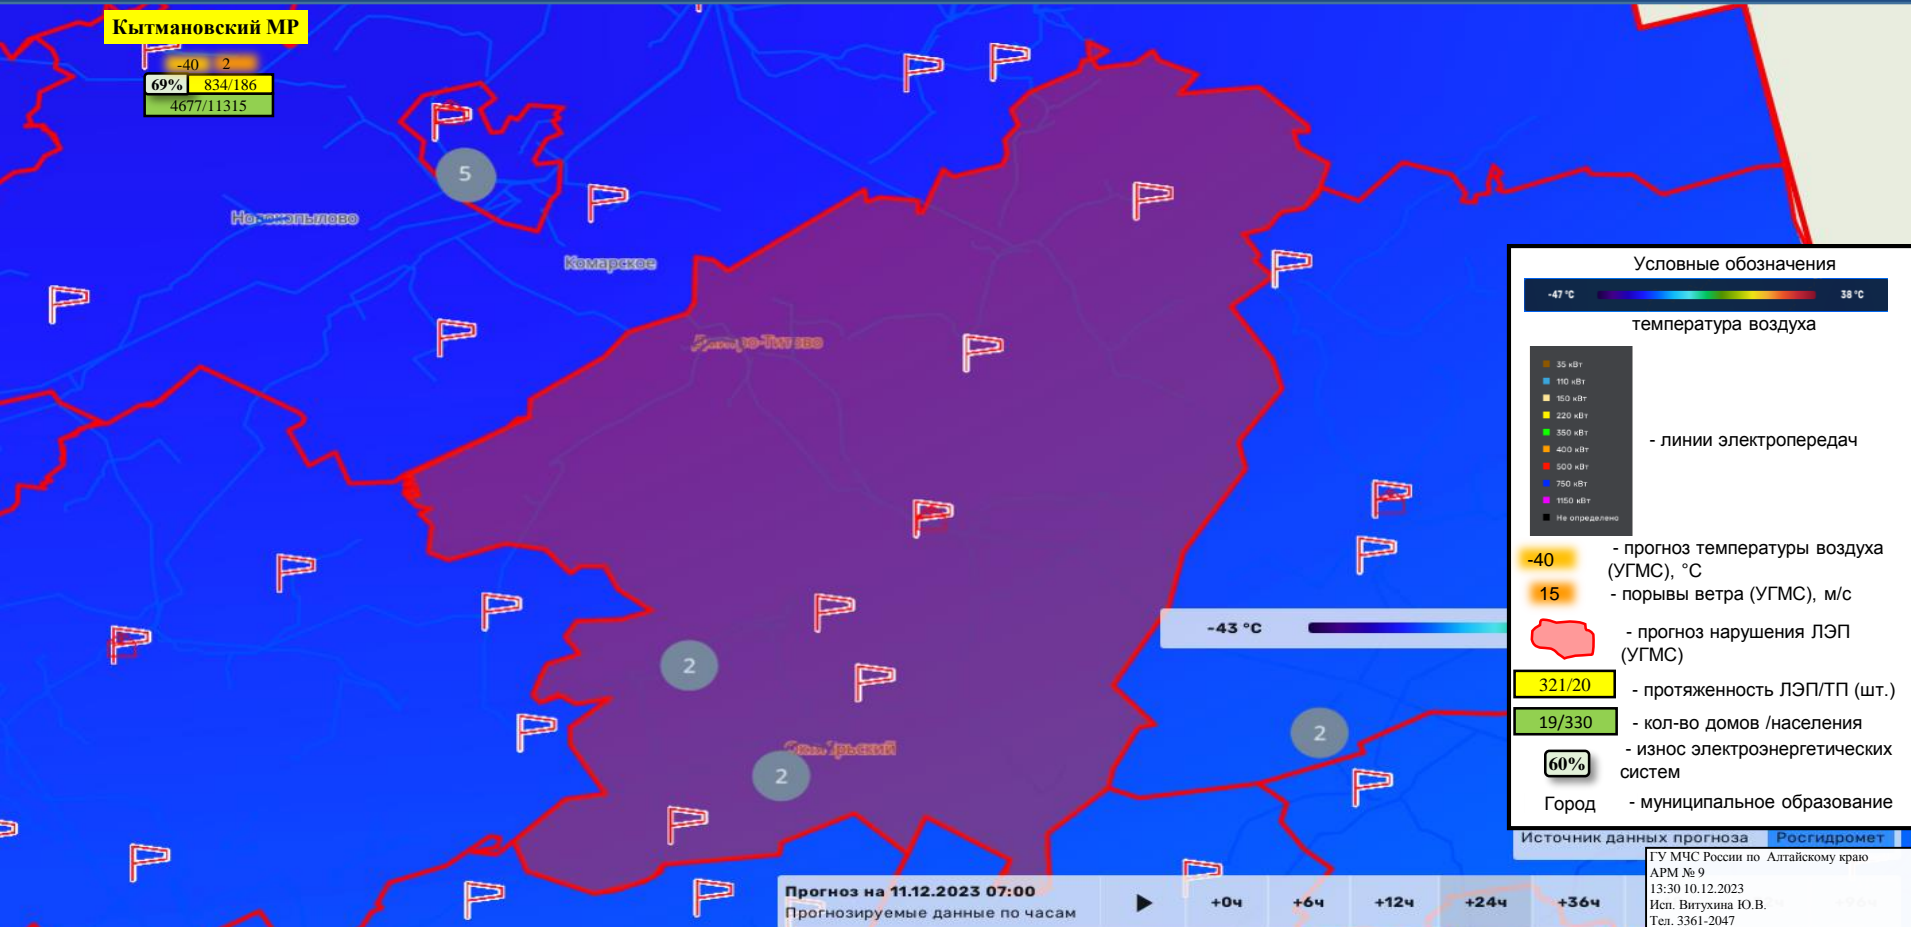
Кытмановский МР
-40 2
69% 834/186
4677/11315

5
Новокопылово
Комарское
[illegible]-Тигилово
2
2
2
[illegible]рский
-43 °C

Условные обозначения
-47 °C 38 °C
температура воздуха
35 кВт
110 кВт
150 кВт
220 кВт
330 кВт
400 кВт
500 кВт
750 кВт
1150 кВт
Не определено
- линии электропередач
-40 - прогноз температуры воздуха (УГМС), °C
15 - порывы ветра (УГМС), м/с
- прогноз нарушения ЛЭП (УГМС)
321/20 - протяженность ЛЭП/ТП (шт.)
19/330 - кол-во домов /населения
60% - износ электроэнергетических систем
Город - муниципальное образование
Источник данных прогноза Росгидромет

Прогноз на 11.12.2023 07:00
Прогнозируемые данные по часам
+0ч +6ч +12ч +24ч +36ч

ГУ МЧС России по Алтайскому краю
АРМ № 9
13:30 10.12.2023
Исп. Витухина Ю.В.
Тел. 3361-2047